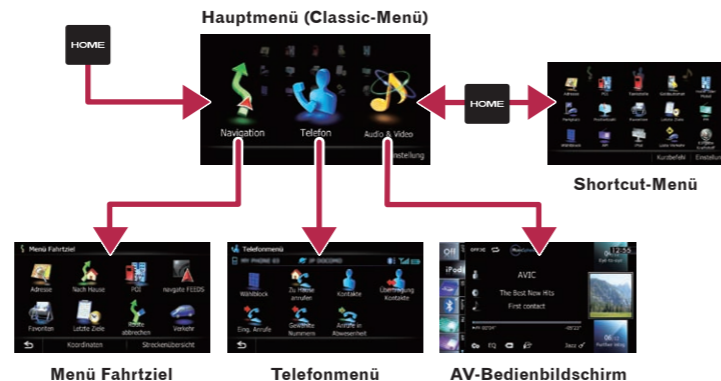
Hauptmenü (Classic-Menü)

HOME

Navigation

Telefon

Audio & Video

Einstellung

HOME

Shortcut-Menü

Menü Fahrtziel

Adresse

Nach Hause

POI

navgate FEEDS

Favoriten

Letzte Ziele

Route abbrechen

Verkehr

Koordinaten

Streckenübersicht

Menü Fahrtziel

Telefonmenü

Wählblock

Zu Hause anrufen

Kontakte

Übertragung Kontakte

Eing. Anrufe

Gewählte Nummern

Anrufe in Abwesenheit

Telefonmenü

AVIC

The Best Now Hits

First contact

AV-Bedienbildschirm